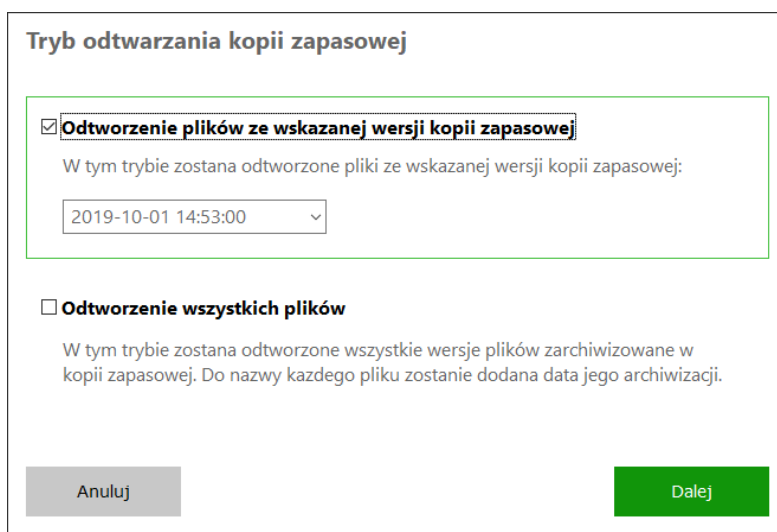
Tryb odtwarzania kopii zapasowej

☑ Odtworzenie plików ze wskazanej wersji kopii zapasowej

W tym trybie zostana odtworzone pliki ze wskazanej wersji kopii zapasowej:

2019-10-01 14:53:00

☐ Odtworzenie wszystkich plików

W tym trybie zostana odtworzone wszystkie wersje plików zarchiwizowane w kopii zapasowej. Do nazwy kazdego pliku zostanie dodana data jego archiwizacji.

Anuluj

Dalej